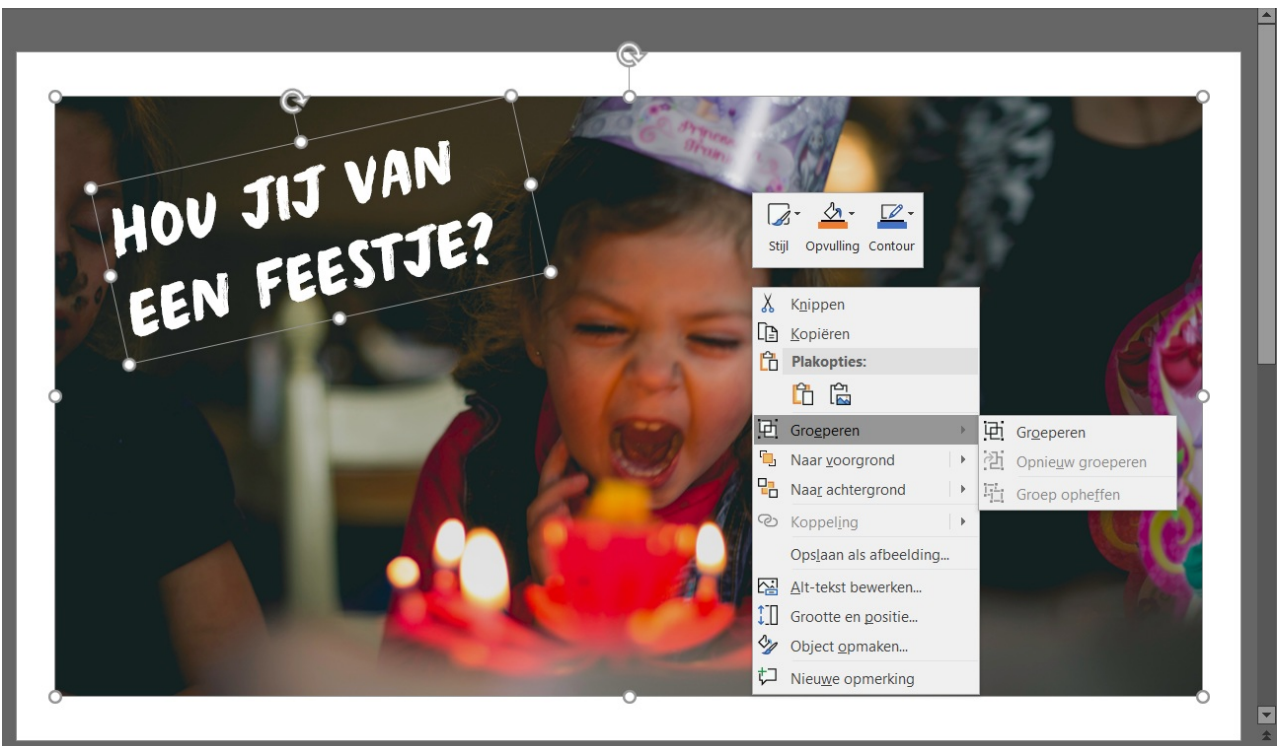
HOU JIJ VAN EEN FEESTJE?

Stijl Opvulling Contour

Knippen
Kopiëren
Plakopties:
Groeperen
Naar voorgrond
Naar achtergrond
Koppeling
Opslaan als afbeelding...
Alt-tekst bewerken...
Grootte en positie...
Object opmaken...
Nieuwe opmerking

Groeperen
Opnieuw groeperen
Groep opheffen